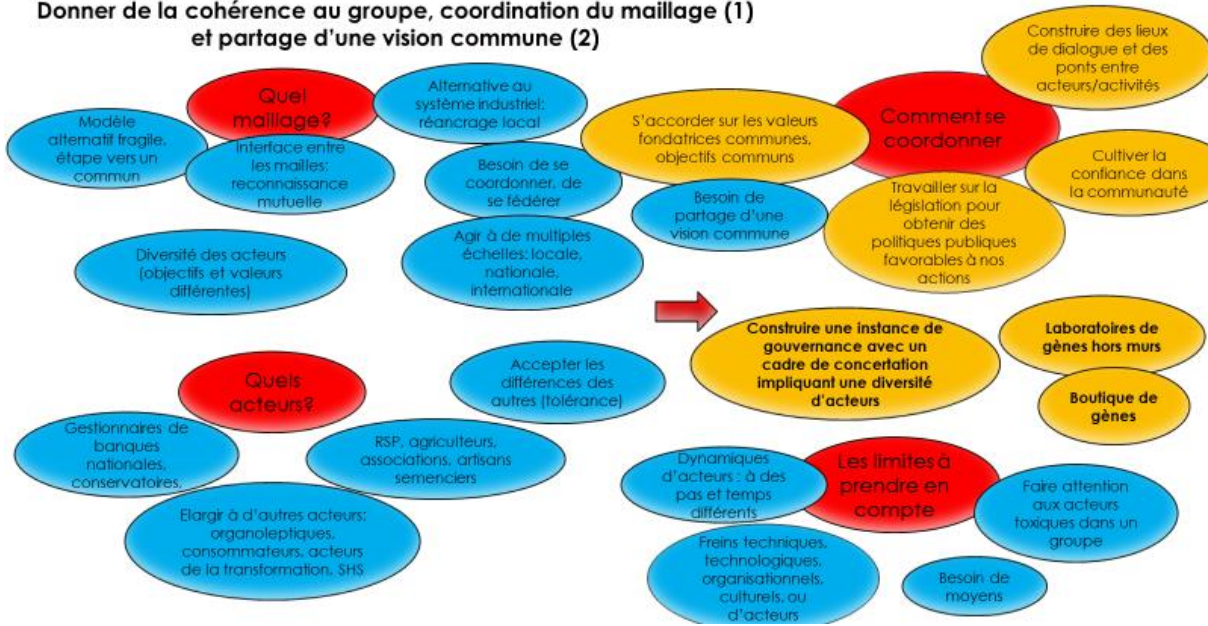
Donner de la cohérence au groupe, coordination du maillage (1) et partage d'une vision commune (2)

Quel maillage?

Modèle alternatif fragile, étape vers un commun

Interface entre les mailles: reconnaissance mutuelle

Alternative au système industriel: réancrage local

Besoin de se coordonner, de se fédérer

Diversité des acteurs (objectifs et valeurs différentes)

Agir à de multiples échelles: locale, nationale, internationale

Construire des lieux de dialogue et des ponts entre acteurs/activités

Comment se coordonner

S'accorder sur les valeurs fondatrices communes, objectifs communs

Cultiver la confiance dans la communauté

Besoin de partage d'une vision commune

Travailler sur la législation pour obtenir des politiques publiques favorables à nos actions

Construire une instance de gouvernance avec un cadre de concertation impliquant une diversité d'acteurs

Laboratoires de gènes hors murs

Boutique de gènes

Quels acteurs?

Accepter les différences des autres (tolérance)

Gestionnaires de banques nationales, conservatoires.

RSP, agriculteurs, associations, artisans semenciers

Elargir à d'autres acteurs: organoleptiques, consommateurs, acteurs de la transformation, SHS

Les limites à prendre en compte

Dynamiques d'acteurs : à des pas et temps différents

Faire attention aux acteurs toxiques dans un groupe

Freins techniques, technologiques, organisationnels, culturels, ou d'acteurs

Besoin de moyens